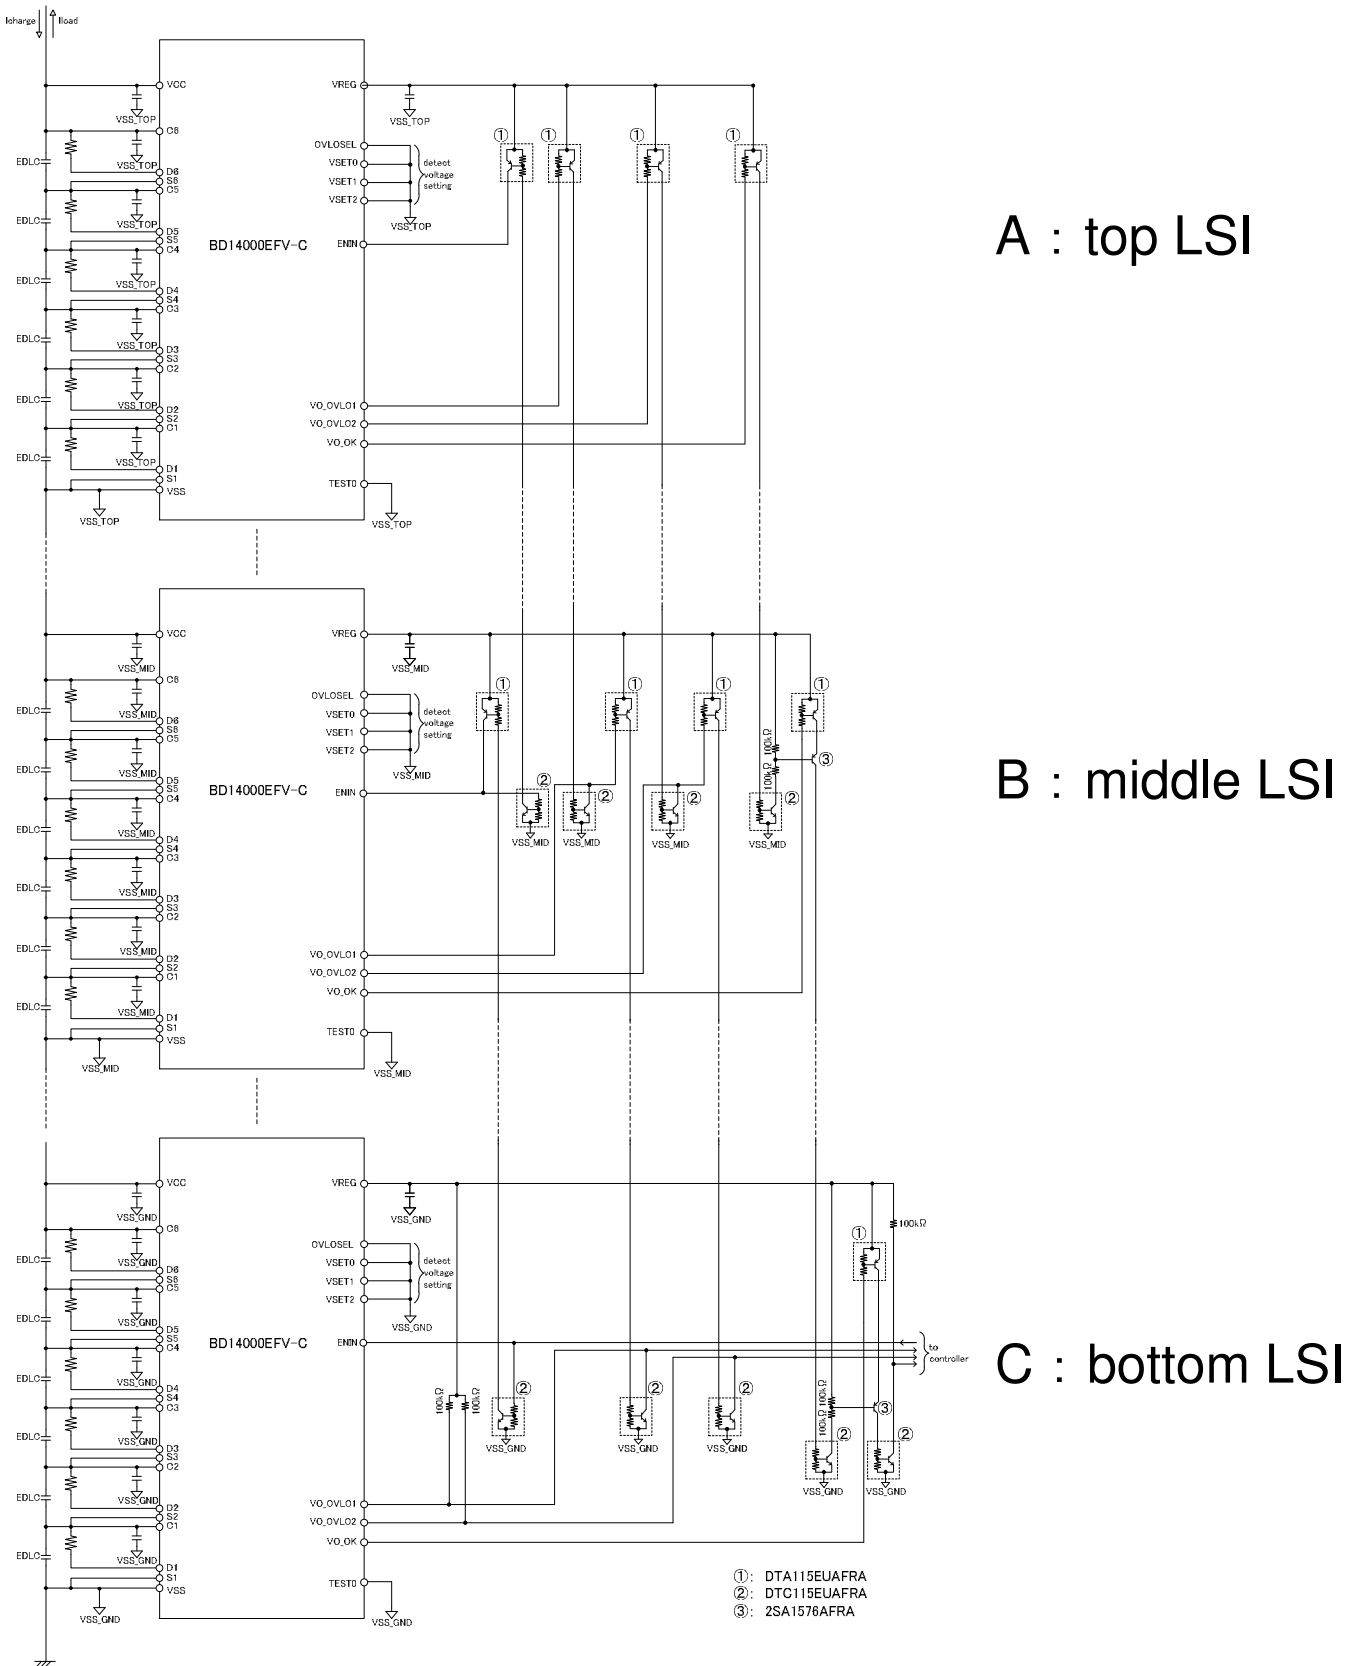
Icharge Iload

VCC
VSS_TOP
C6
VSS_TOP
D6
S6
C5
EDLC
VSS_TOP
D5
S5
C4
EDLC
VSS_TOP
D4
S4
C3
EDLC
VSS_TOP
D3
S3
C2
EDLC
VSS_TOP
D2
S2
C1
EDLC
VSS_TOP
D1
S1
VSS
EDLC
VSS_TOP
BD14000EFV-C
VREG
VSS_TOP
OVLOSEL
VSET0
VSET1
VSET2
detect voltage setting
VSS_TOP
ENIN
VO_OVLO1
VO_OVLO2
VO_OK
TEST0
VSS_TOP
① ① ① ①

A : top LSI

VCC
VSS_MID
C6
VSS_MID
D6
S6
C5
EDLC
VSS_MID
D5
S5
C4
EDLC
VSS_MID
D4
S4
C3
EDLC
VSS_MID
D3
S3
C2
EDLC
VSS_MID
D2
S2
C1
EDLC
VSS_MID
D1
S1
VSS
EDLC
VSS_MID
BD14000EFV-C
VREG
VSS_MID
OVLOSEL
VSET0
VSET1
VSET2
detect voltage setting
VSS_MID
ENIN
VO_OVLO1
VO_OVLO2
VO_OK
TEST0
VSS_MID
① ① ① ①
100kΩ
100kΩ
③
② ② ② ②
VSS_MID VSS_MID VSS_MID VSS_MID

B : middle LSI

VCC
VSS_GND
C6
VSS_GND
D6
S6
C5
EDLC
VSS_GND
D5
S5
C4
EDLC
VSS_GND
D4
S4
C3
EDLC
VSS_GND
D3
S3
C2
EDLC
VSS_GND
D2
S2
C1
EDLC
VSS_GND
D1
S1
VSS
EDLC
VSS_GND
BD14000EFV-C
VREG
VSS_GND
OVLOSEL
VSET0
VSET1
VSET2
detect voltage setting
VSS_GND
ENIN
VO_OVLO1
VO_OVLO2
VO_OK
TEST0
VSS_GND
100kΩ
①
to controller
100kΩ 100kΩ
② ② ②
VSS_GND VSS_GND VSS_GND
100kΩ 100kΩ
③
② ②
VSS_GND VSS_GND

C : bottom LSI

①: DTA115EUAFRA
②: DTC115EUAFRA
③: 2SA1576AFRA